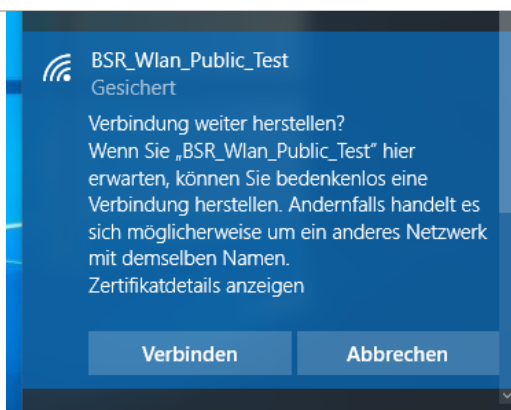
BSR_Wlan_Public_Test
Gesichert

Verbindung weiter herstellen?
Wenn Sie „BSR_Wlan_Public_Test“ hier erwarten, können Sie bedenkenlos eine Verbindung herstellen. Andernfalls handelt es sich möglicherweise um ein anderes Netzwerk mit demselben Namen.
Zertifikatdetails anzeigen

Verbinden
Abbrechen